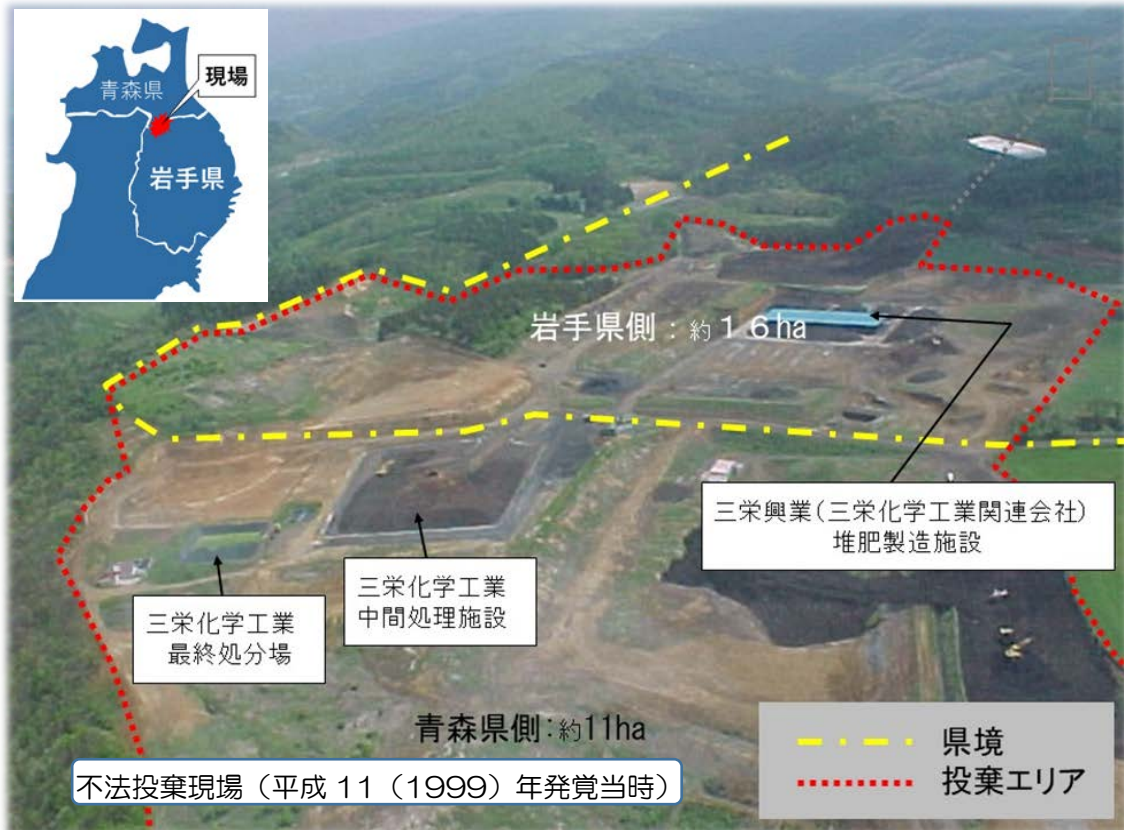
青森県
現場
岩手県

岩手県側：約１６ha

三栄興業（三栄化学工業関連会社）
堆肥製造施設

三栄化学工業
最終処分場

三栄化学工業
中間処理施設

青森県側：約11ha

県境
投棄エリア

不法投棄現場（平成１１（1999）年発覚当時）